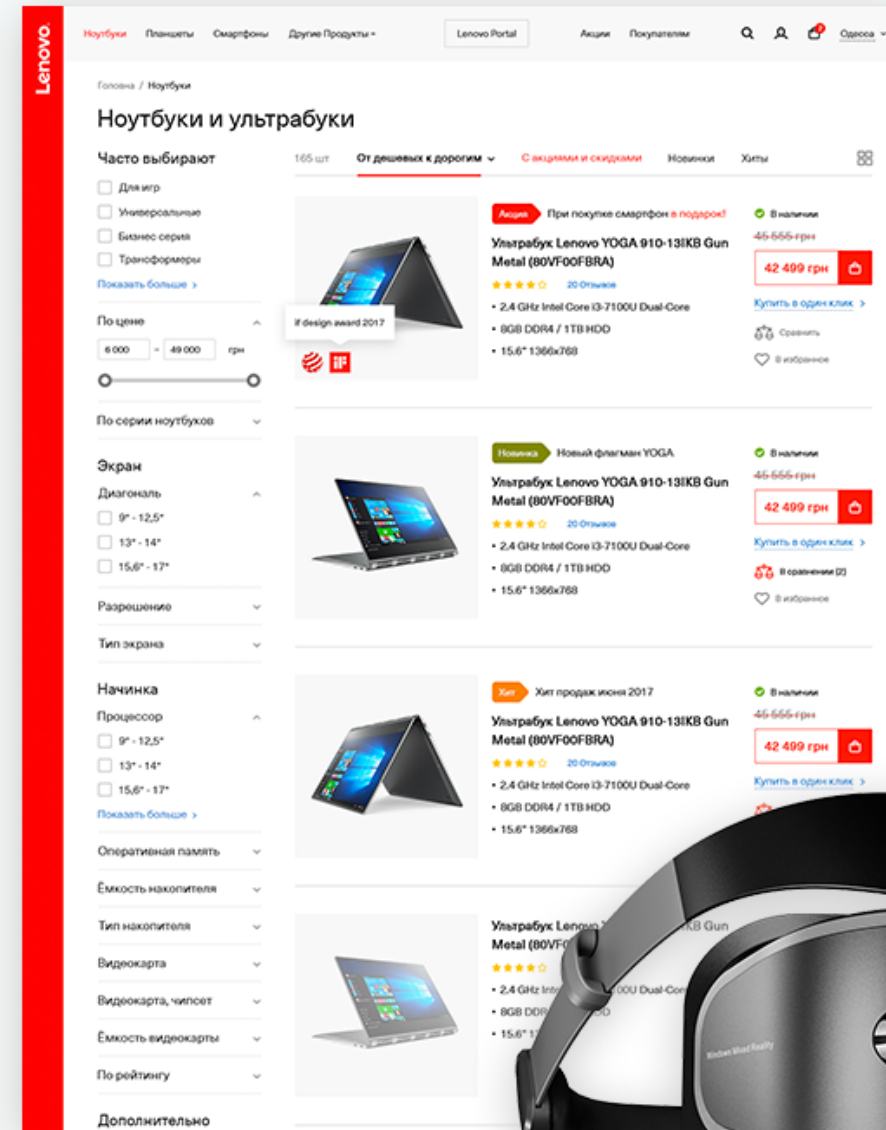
Lenovo

Ноутбуки Планшеты Смартфоны Другие Продукты Lenovo Portal Акции Покупателям Одесса

Головна / Ноутбуки

Ноутбуки и ультрабуки

Часто выбирают
Для игр
Универсальные
Бизнес серия
Трансформеры
Показать больше

По цене
6 000 – 49 000 грн

По серии ноутбуков

Экран
Диагональ
9" - 12,5"
13" - 14"
15,6" - 17"

Разрешение

Тип экрана

Начинка
Процессор
9" - 12,5"
13" - 14"
15,6" - 17"
Показать больше

Оперативная память
Ёмкость накопителя
Тип накопителя
Видеокарта
Видеокарта, чипсет
Ёмкость видеокарты
По рейтингу

Дополнительно

165 шт От дешевых к дорогим С акциями и скидками Новинки Хиты

if design award 2017

Акция При покупке смартфон в подарок!
Ультрабук Lenovo YOGA 910-13IKB Gun Metal (80VF00FBRA)
20 Отзывов
• 2,4 GHz Intel Core i3-7100U Dual-Core
• 8GB DDR4 / 1TB HDD
• 15.6" 1366x768
В наличии
45 555 грн
42 499 грн
Купить в один клик
Сравнить
В избранное

Новинка Новый флагман YOGA
Ультрабук Lenovo YOGA 910-13IKB Gun Metal (80VF00FBRA)
20 Отзывов
• 2,4 GHz Intel Core i3-7100U Dual-Core
• 8GB DDR4 / 1TB HDD
• 15.6" 1366x768
В наличии
45 555 грн
42 499 грн
Купить в один клик
В сравнении (2)
В избранное

Хит Хит продаж июня 2017
Ультрабук Lenovo YOGA 910-13IKB Gun Metal (80VF00FBRA)
20 Отзывов
• 2,4 GHz Intel Core i3-7100U Dual-Core
• 8GB DDR4 / 1TB HDD
• 15.6" 1366x768
В наличии
45 555 грн
42 499 грн
Купить в один клик

Ультрабук Lenovo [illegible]
Metal (80VF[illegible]
• 2,4 GHz Intel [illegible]00U Dual-Core
• 8GB DDR4 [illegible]
• 15.6" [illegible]

Windows Mixed Reality